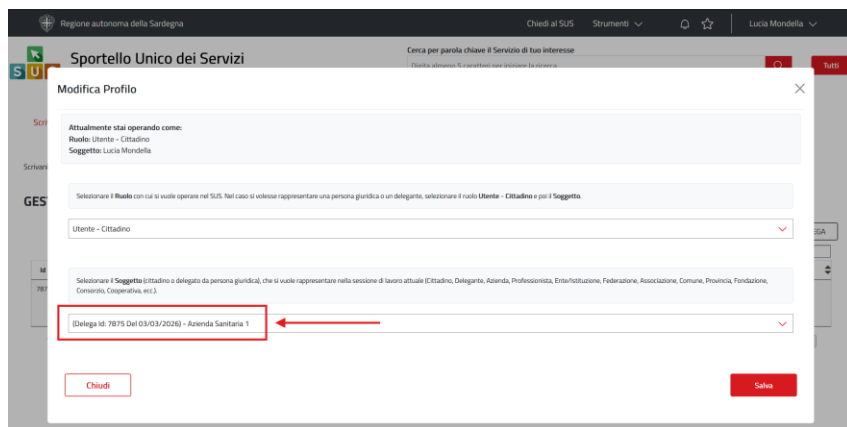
Regione autonoma della Sardegna

Chiedi al SUS Strumenti

Lucia Mondella

SUS

Sportello Unico dei Servizi

Cerca per parola chiave il Servizio di tuo interesse

Digita almeno 5 caratteri per iniziare la ricerca

Tutti

Modifica Profilo

Scri

Scrivani

GES

Attualmente stai operando come:
Ruolo: Utente - Cittadino
Soggetto: Lucia Mondella

Selezionare il Ruolo con cui si vuole operare nel SUS. Nel caso si volesse rappresentare una persona giuridica o un delegante, selezionare il ruolo Utente - Cittadino e poi il Soggetto.

Utente - Cittadino

EGA

Selezionare il Soggetto (cittadino o delegato da persona giuridica), che si vuole rappresentare nella sessione di lavoro attuale (Cittadino, Delegante, Azienda, Professionista, Ente/Istituzione, Federazione, Associazione, Comune, Provincia, Fondazione, Consorzio, Cooperativa, ecc.).

(Delega Id: 7875 Del 03/03/2026) - Azienda Sanitaria 1

Chiudi

Salva